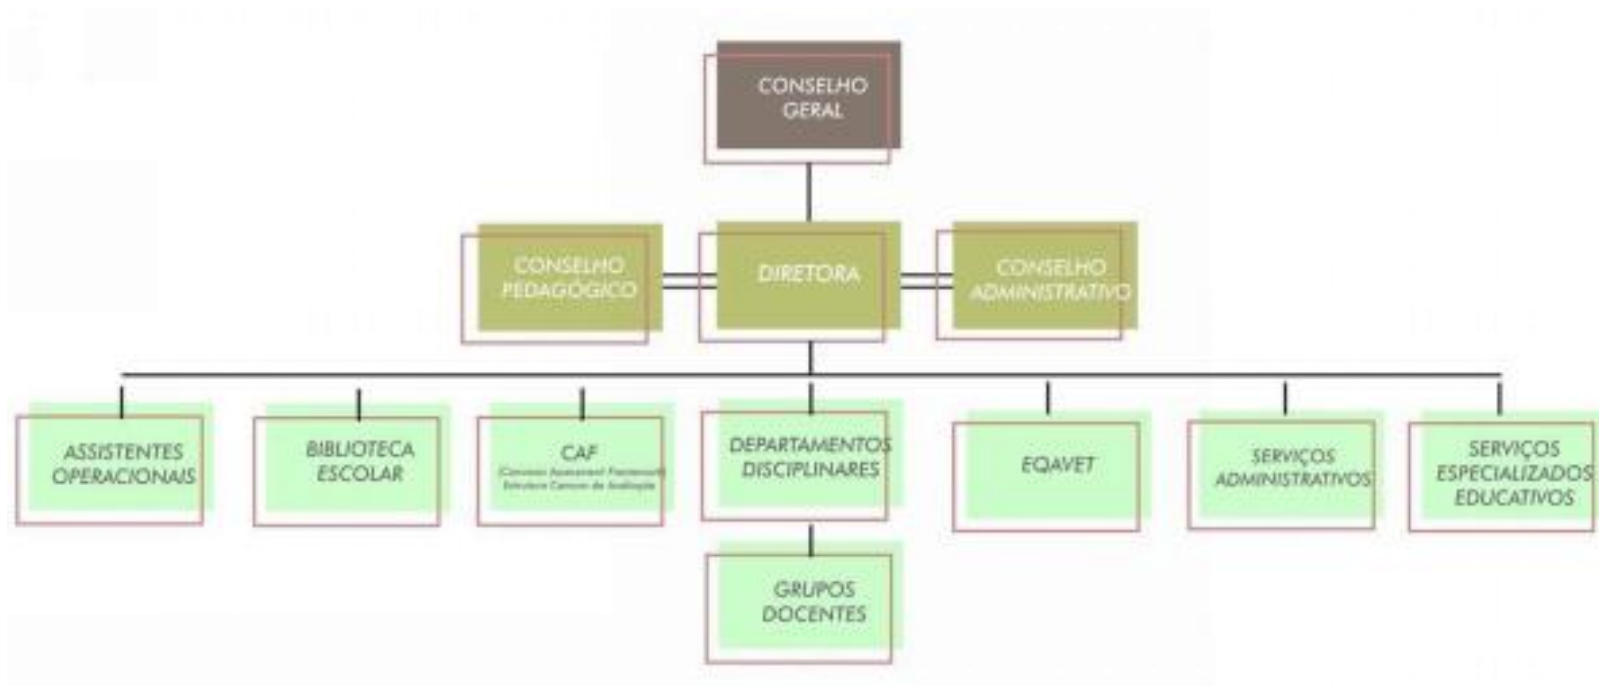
CONSELHO GERAL

CONSELHO PEDAGÓGICO

DIRETORA

CONSELHO ADMINISTRATIVO

ASSISTENTES OPERACIONAIS

BIBLIOTECA ESCOLAR

CAF
(Comissão Autoavaliação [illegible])
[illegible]

DEPARTAMENTOS DISCIPLINARES

GRUPOS DOCENTES

EQAVET

SERVIÇOS ADMINISTRATIVOS

SERVIÇOS ESPECIALIZADOS EDUCATIVOS